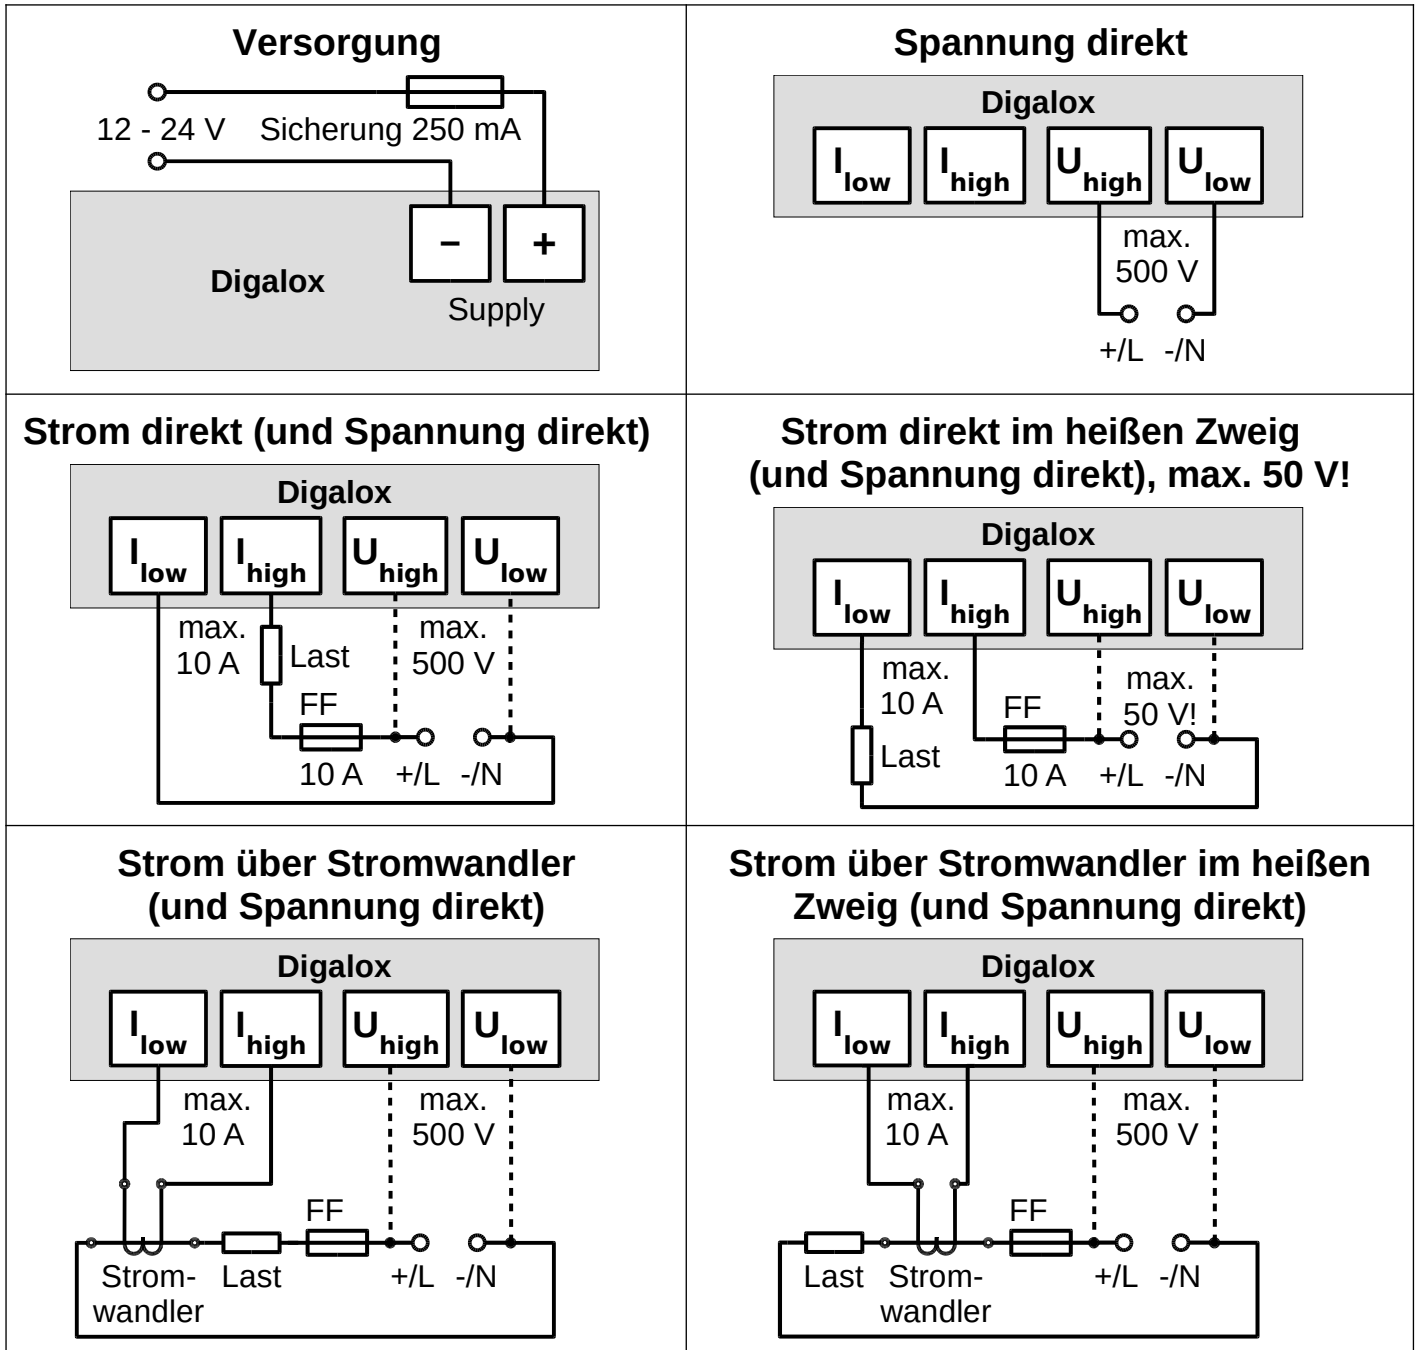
**Versorgung**

12 - 24 V Sicherung 250 mA

Digalox

–

+

Supply

**Spannung direkt**

Digalox

$I_{low}$ $I_{high}$ $U_{high}$ $U_{low}$

max. 500 V

+/L -/N

**Strom direkt (und Spannung direkt)**

Digalox

$I_{low}$ $I_{high}$ $U_{high}$ $U_{low}$

max. 10 A

Last

max. 500 V

FF

10 A +/L -/N

**Strom direkt im heißen Zweig (und Spannung direkt), max. 50 V!**

Digalox

$I_{low}$ $I_{high}$ $U_{high}$ $U_{low}$

max. 10 A

max. 50 V!

FF

Last

10 A +/L -/N

**Strom über Stromwandler (und Spannung direkt)**

Digalox

$I_{low}$ $I_{high}$ $U_{high}$ $U_{low}$

max. 10 A

max. 500 V

FF

Stromwandler Last +/L -/N

**Strom über Stromwandler im heißen Zweig (und Spannung direkt)**

Digalox

$I_{low}$ $I_{high}$ $U_{high}$ $U_{low}$

max. 10 A

max. 500 V

FF

Last Stromwandler +/L -/N